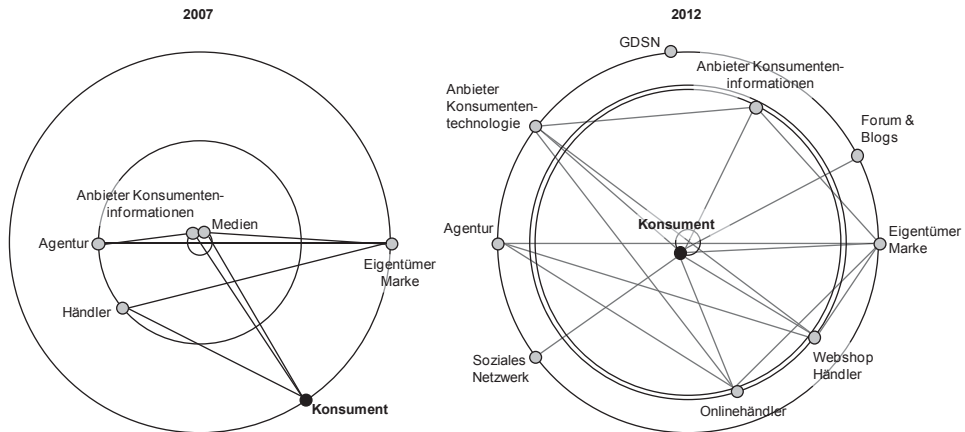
2007

Anbieter Konsumenteninformationen

Medien

Agentur

Eigentümer Marke

Händler

Konsument

2012

GDSN

Anbieter Konsumenteninformationen

Anbieter Konsumententechnologie

Forum & Blogs

Konsument

Agentur

Eigentümer Marke

Soziales Netzwerk

Webshop Händler

Onlinehändler